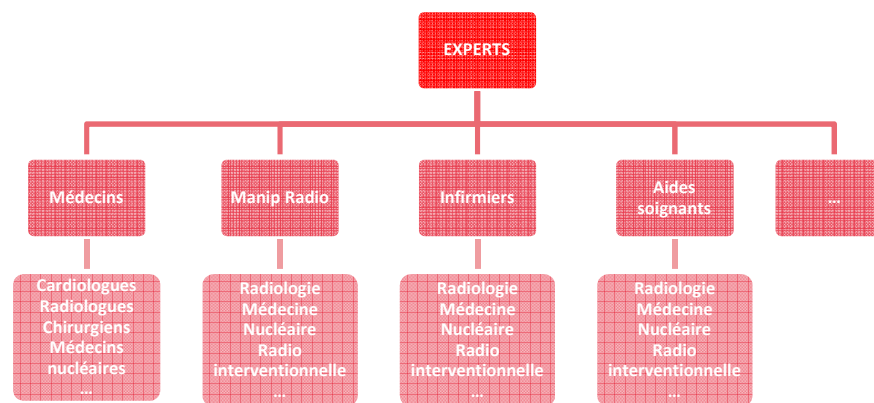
EXPERTS

Médecins

Manip Radio

Infirmiers

Aides soignants

...

Cardiologues
Radiologues
Chirurgiens
Médecins nucléaires
...

Radiologie
Médecine Nucléaire
Radio interventionnelle
...

Radiologie
Médecine Nucléaire
Radio interventionnelle
...

Radiologie
Médecine Nucléaire
Radio interventionnelle
...